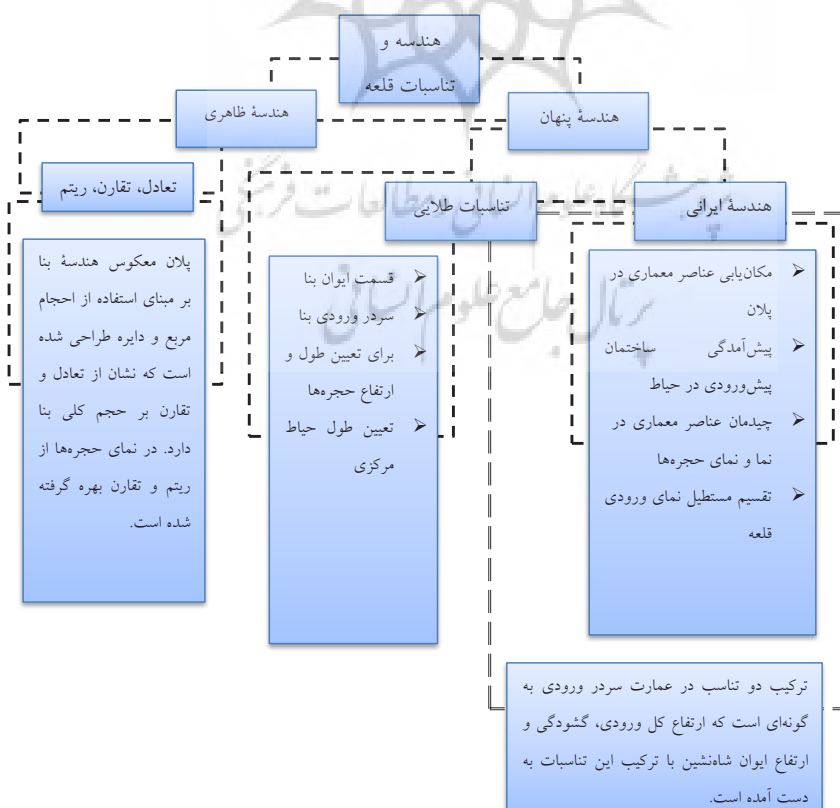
هندسه و تناسبات قلعه

هندسهٔ ظاهری

هندسهٔ پنهان

تعادل، تقارن، ریتم

تناسبات طلایی

هندسهٔ ایرانی

پلان معکوس هندسهٔ بنا بر مبنای استفاده از احجام مربع و دایره طراحی شده است که نشان از تعادل و تقارن بر حجم کلی بنا دارد. در نمای حجره‌ها از ریتم و تقارن بهره گرفته شده است.

قسمت ایوان بنا
سردر ورودی بنا
برای تعیین طول و ارتفاع حجره‌ها
تعیین طول حیاط مرکزی

مکان‌یابی عناصر معماری در پلان
پیش‌آمدگی ساختمان پیش‌ورودی در حیاط
چیدمان عناصر معماری در نما و نمای حجره‌ها
تقسیم مستطیل نمای ورودی قلعه

ترکیب دو تناسب در عمارت سردر ورودی به گونه‌ای است که ارتفاع کل ورودی، گشودگی و ارتفاع ایوان شاه‌نشین با ترکیب این تناسبات به دست آمده است.